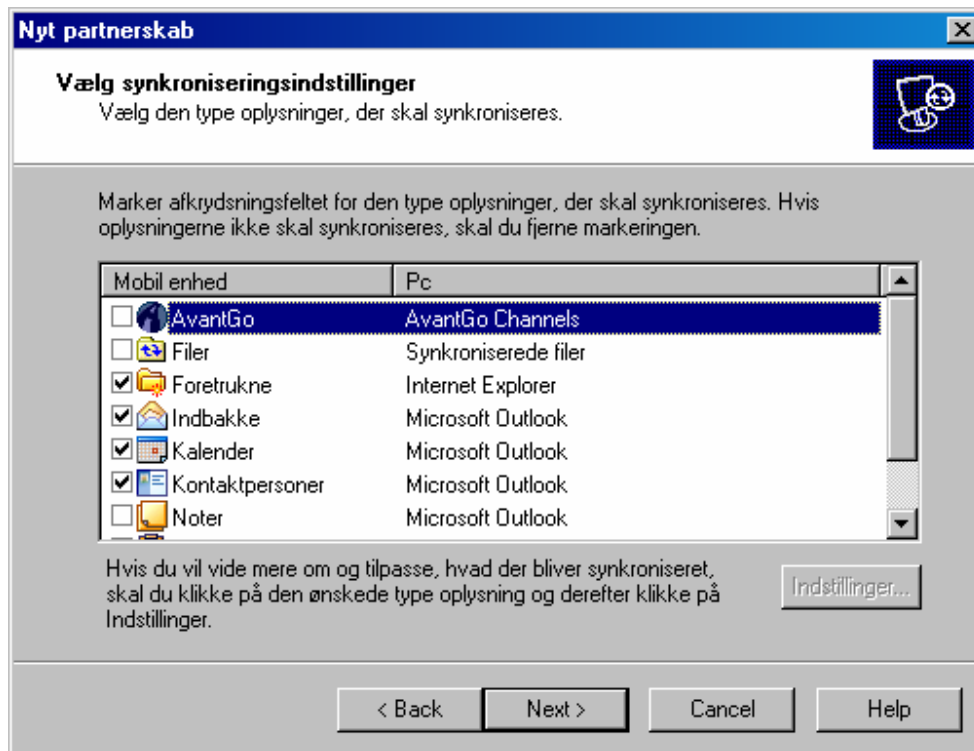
Nyt partnerskab

Vælg synkroniseringsindstillinger
Vælg den type oplysninger, der skal synkroniseres.

Marker afkrydsningsfeltet for den type oplysninger, der skal synkroniseres. Hvis oplysningerne ikke skal synkroniseres, skal du fjerne markeringen.

| Mobil enhed | Pc |
|---|---|
| AvantGo | AvantGo Channels |
| Filer | Synkroniserede filer |
| Foretrukne | Internet Explorer |
| Indbakke | Microsoft Outlook |
| Kalender | Microsoft Outlook |
| Kontaktpersoner | Microsoft Outlook |
| Noter | Microsoft Outlook |

Hvis du vil vide mere om og tilpasse, hvad der bliver synkroniseret, skal du klikke på den ønskede type oplysning og derefter klikke på Indstillinger.

Indstillinger...

< Back
Next >
Cancel
Help